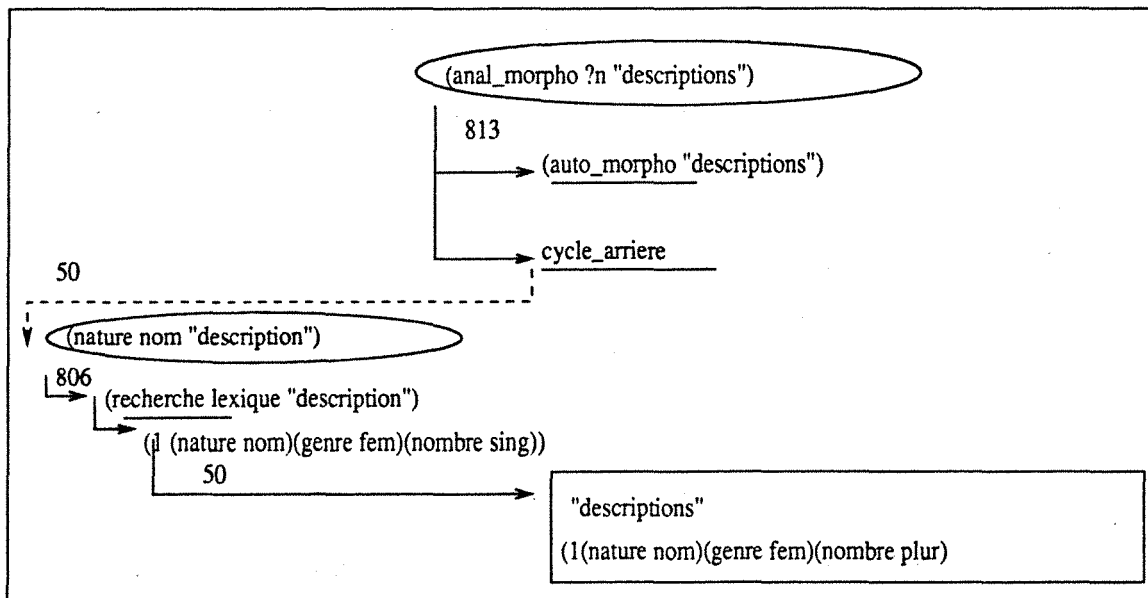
(anal_morpho ?n "descriptions")

813

(auto_morpho "descriptions")

cycle_arriere

50

(nature nom "description")

806

(recherche lexique "description")

(1 (nature nom)(genre fem)(nombre sing))

50

"descriptions"

(1(nature nom)(genre fem)(nombre plur)